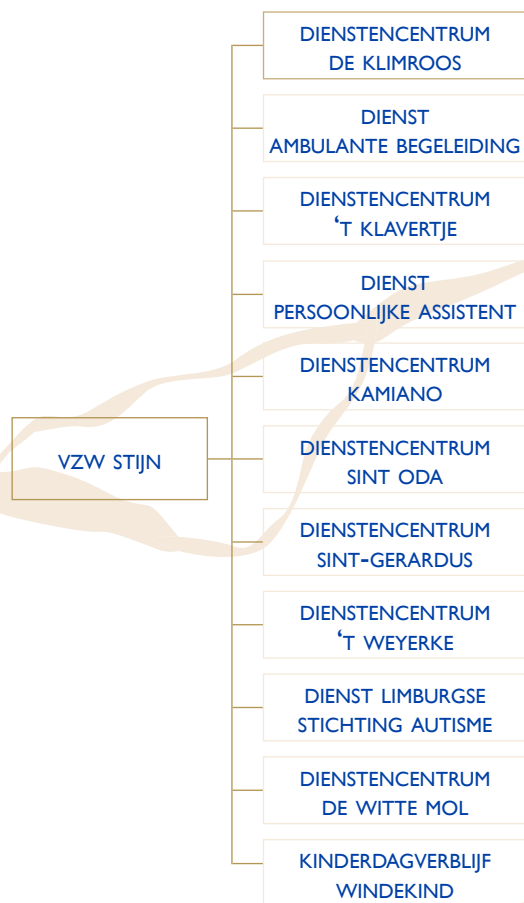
VZW STIJN

DIENSTENCENTRUM
DE KLIMROOS

DIENST
AMBULANTE BEGELEIDING

DIENSTENCENTRUM
'T KLAVERTJE

DIENST
PERSOONLIJKE ASSISTENT

DIENSTENCENTRUM
KAMIANO

DIENSTENCENTRUM
SINT ODA

DIENSTENCENTRUM
SINT-GERARDUS

DIENSTENCENTRUM
'T WEYERKE

DIENST LIMBURGSE
STICHTING AUTISME

DIENSTENCENTRUM
DE WITTE MOL

KINDERDAGVERBLIJF
WINDEKIND